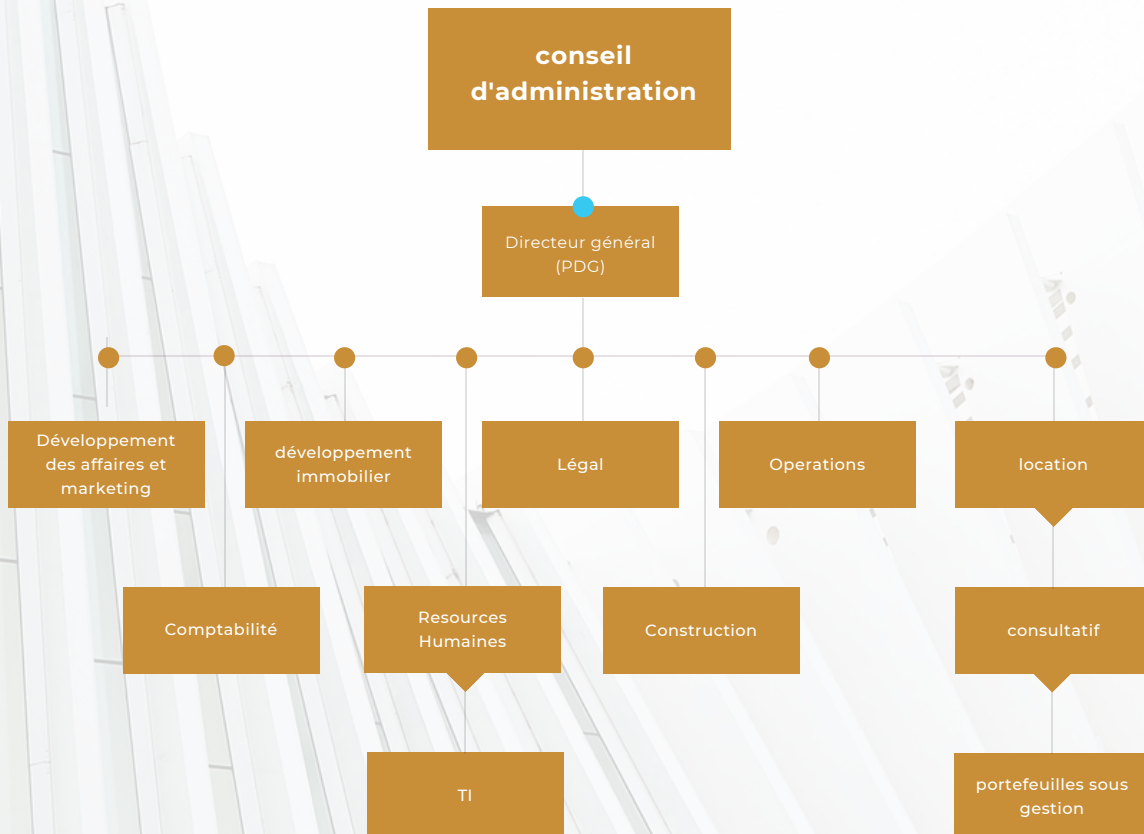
conseil d'administration

Directeur général (PDG)

Développement des affaires et marketing

développement immobilier

Légal

Operations

location

Comptabilité

Resources Humaines

Construction

consultatif

TI

portefeuilles sous gestion